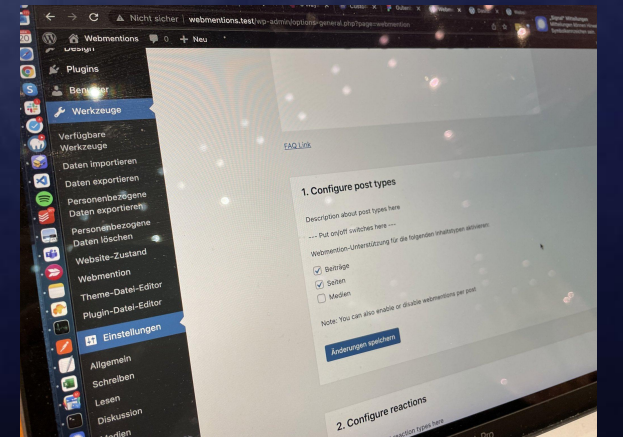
Nicht sicher | webmentions.test/wp-admin/options-general.php?page=webmention

Webmentions 0 + Neu

Design
Plugins
Benutzer
Werkzeuge
Verfügbare Werkzeuge
Daten importieren
Daten exportieren
Personenbezogene Daten exportieren
Personenbezogene Daten löschen
Website-Zustand
Webmention
Theme-Datei-Editor
Plugin-Datei-Editor
Einstellungen
Allgemein
Schreiben
Lesen
Diskussion
Medien

FAQ Link

1. Configure post types

Description about post types here

--- Put on/off switches here ---

Webmention-Unterstützung für die folgenden Inhaltstypen aktivieren:

Beiträge
Seiten
Medien

Note: You can also enable or disable webmentions per post

Änderungen speichern

2. Configure reactions

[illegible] reaction types here